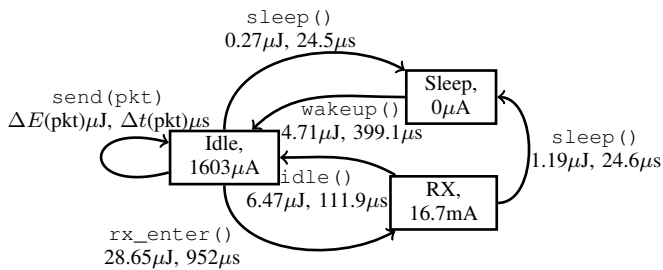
sleep()
0.27$\mu$J, 24.5$\mu$s

Sleep,
0$\mu$A

send(pkt)
$\Delta E$(pkt)$\mu$J, $\Delta t$(pkt)$\mu$s

wakeup()
4.71$\mu$J, 399.1$\mu$s

Idle,
1603$\mu$A

sleep()
1.19$\mu$J, 24.6$\mu$s

idle()
6.47$\mu$J, 111.9$\mu$s

RX,
16.7mA

rx_enter()
28.65$\mu$J, 952$\mu$s